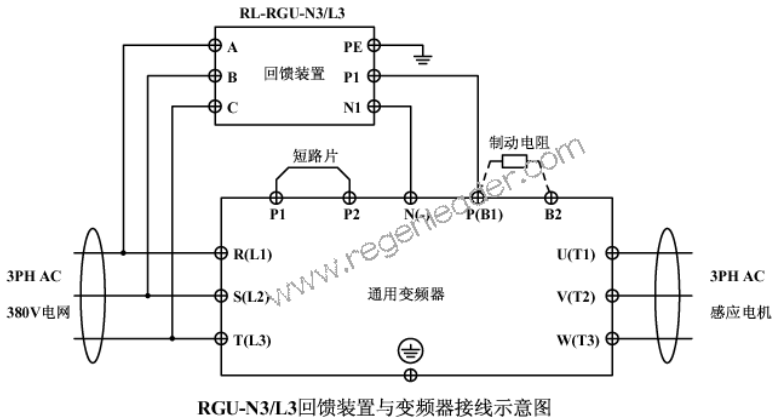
RL-RGU-N3/L3

A
B
C
回馈装置
PE
P1
N1

短路片
制动电阻

P1
P2
N(-)
P(B1)
B2

www.regenecoder.com

3PH AC
380V电网

R(L1)
S(L2)
T(L3)

通用变频器

U(T1)
V(T2)
W(T3)

3PH AC
感应电机

RGU-N3/L3回馈装置与变频器接线示意图